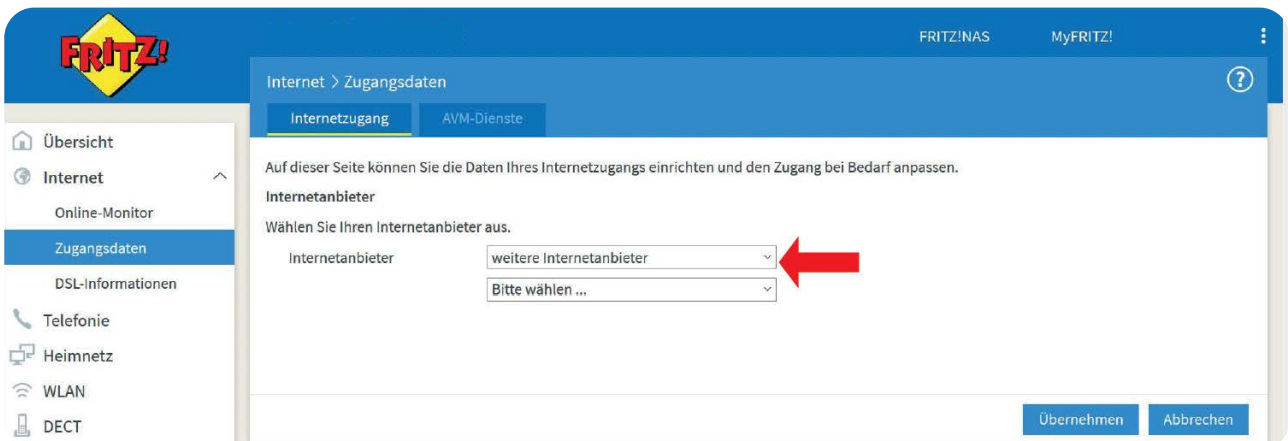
FRITZ!

FRITZ!NAS MyFRITZ!

Internet > Zugangsdaten

?

Internetzugang AVM-Dienste

Übersicht
Internet
Online-Monitor
Zugangsdaten
DSL-Informationen
Telefonie
Heimnetz
WLAN
DECT

Auf dieser Seite können Sie die Daten Ihres Internetzugangs einrichten und den Zugang bei Bedarf anpassen.

Internetanbieter

Wählen Sie Ihren Internetanbieter aus.

Internetanbieter weitere Internetanbieter

Bitte wählen ...

Übernehmen Abbrechen